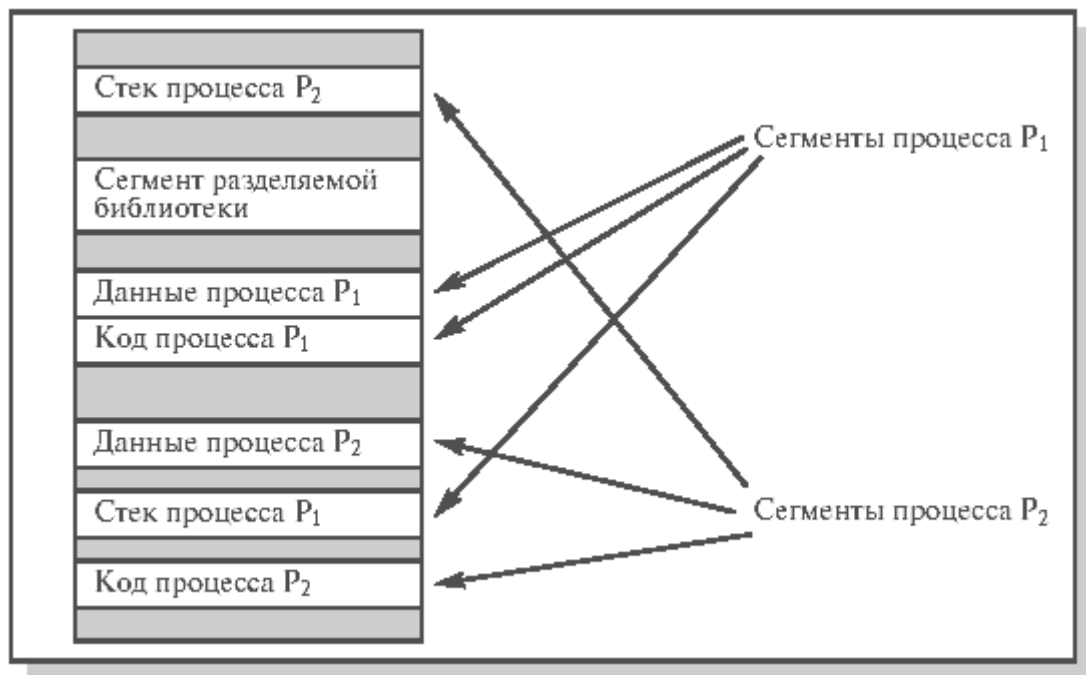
Стек процесса $P_2$

Сегмент разделяемой библиотеки

Данные процесса $P_1$

Код процесса $P_1$

Данные процесса $P_2$

Стек процесса $P_1$

Код процесса $P_2$

Сегменты процесса $P_1$

Сегменты процесса $P_2$